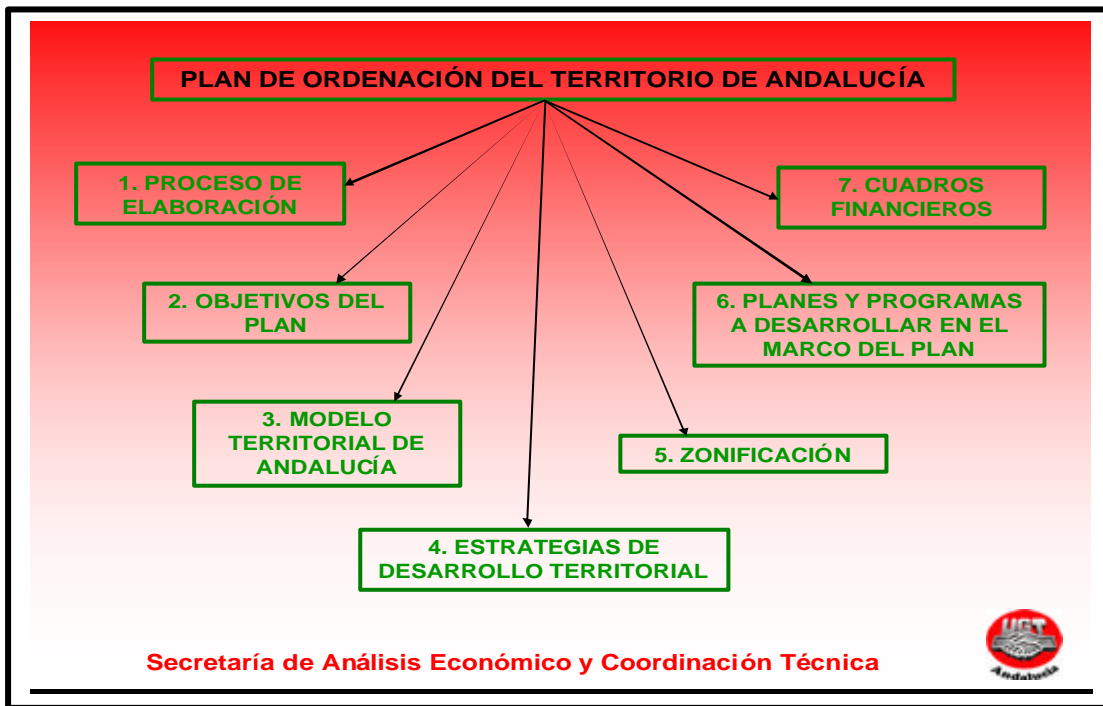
PLAN DE ORDENACIÓN DEL TERRITORIO DE ANDALUCÍA

1. PROCESO DE ELABORACIÓN

7. CUADROS FINANCIEROS

2. OBJETIVOS DEL PLAN

6. PLANES Y PROGRAMAS A DESARROLLAR EN EL MARCO DEL PLAN

3. MODELO TERRITORIAL DE ANDALUCÍA

5. ZONIFICACIÓN

4. ESTRATEGIAS DE DESARROLLO TERRITORIAL

Secretaría de Análisis Económico y Coordinación Técnica

UGT Andalucía